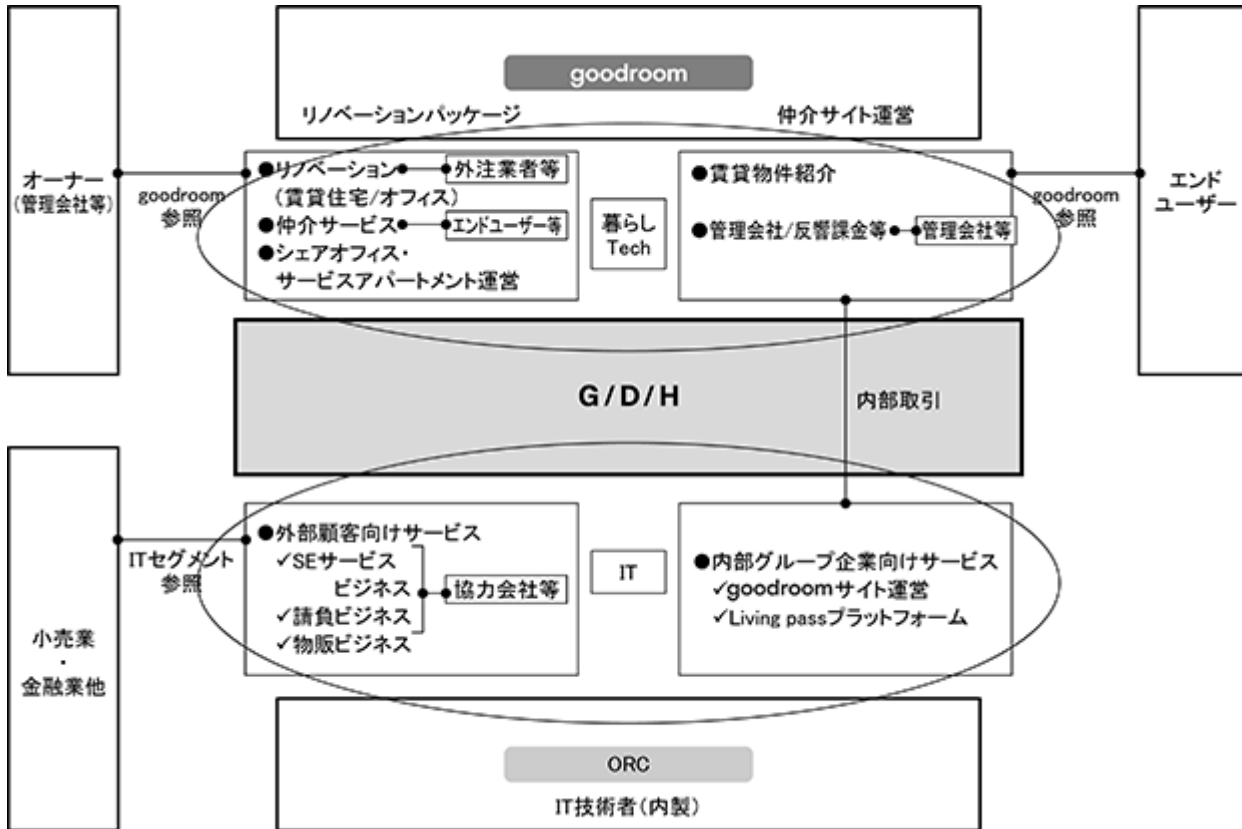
goodroom

リノベーションパッケージ

仲介サイト運営

オーナー
(管理会社等)

goodroom
参照

●リノベーション
(賃貸住宅/オフィス)

外注業者等

●仲介サービス

エンドユーザー等

●シェアオフィス・サービスアパートメント運営

暮らし
Tech

●賃貸物件紹介

●管理会社/反響課金等

管理会社等

goodroom
参照

エンド
ユーザー

G/D/H

内部取引

小売業
・
金融業他

ITセグメント
参照

●外部顧客向けサービス
✓SEサービスビジネス
✓請負ビジネス
✓物販ビジネス

協力会社等

IT

●内部グループ企業向けサービス
✓goodroomサイト運営
✓Living passプラットフォーム

ORC

IT技術者(内製)